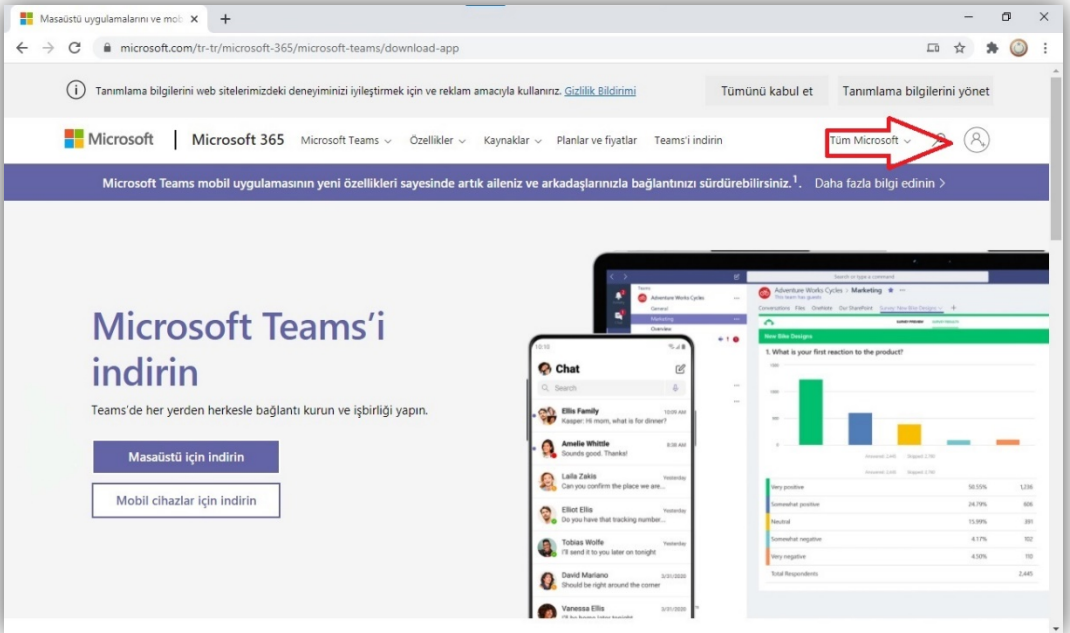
Masaüstü uygulamalarını ve mob ×

microsoft.com/tr-tr/microsoft-365/microsoft-teams/download-app

Tanımlama bilgilerini web sitelerimizdeki deneyiminizi iyileştirmek için ve reklam amacıyla kullanırız. Gizlilik Bildirimi

Tümünü kabul et

Tanımlama bilgilerini yönet

Microsoft | Microsoft 365 Microsoft Teams Özellikler Kaynaklar Planlar ve fiyatlar Teams'i indirin Tüm Microsoft

Microsoft Teams mobil uygulamasının yeni özellikleri sayesinde artık aileniz ve arkadaşlarınızla bağlantınızı sürdürebilirsiniz.$^1$. Daha fazla bilgi edinin >

Microsoft Teams'i indirin

Teams'de her yerden herkesle bağlantı kurun ve işbirliği yapın.

Masaüstü için indirin

Mobil cihazlar için indirin

Chat

Search

Ellis Family
Kasper: Hi mom, what is for dinner?

Amelie Whittle
Sounds good. Thanks!

Laila Zakis
Can you confirm the place we are...

Elliot Ellis
Do you have that tracking number...

Tobias Wolfe
I'll send it to you later on tonight

David Mariano
Should be right around the corner

Vanessa Ellis

Adventure Works Cycles > Marketing

New Bike Designs

1. What is your first reaction to the product?

Very positive 50.55% 1,236
Somewhat positive 24.79% 606
Neutral 15.99% 391
Somewhat negative 4.17% 102
Very negative 4.50% 110
Total Respondents 2,445